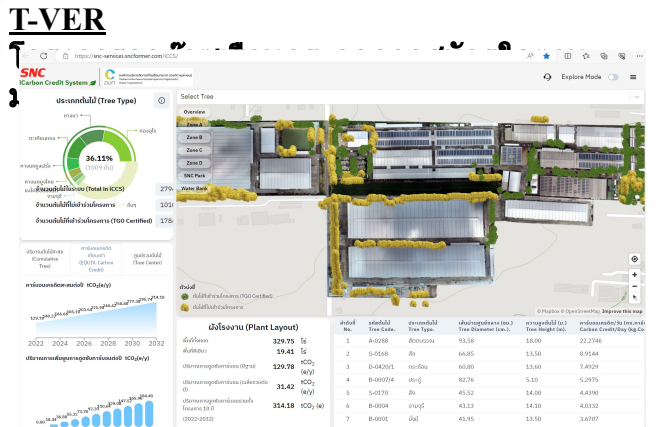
T-VER

https://snc-services.sncformer.com/ICCS/

SNC iCarbon Credit System

Explore Mode

ประเภทต้นไม้ (Tree Type)

36.11%

Select Tree

Overview

Zone B

Zone C

Zone D

SNC Park

Water Bank

จำนวนต้นไม้ทั้งหมด (Total in ICCS) 279

จำนวนต้นไม้ที่เข้าร่วมโครงการ 1010

จำนวนต้นไม้ที่เข้าร่วมโครงการ (TGO Certified) 178

ปริมาณคาร์บอนสะสม (Cumulative Tree)

คาร์บอนเครดิต (Carbon Credit)

ศูนย์รวมต้นไม้ (Tree Center)

คาร์บอนสะสมต่อปี tCO$_2$(e/y)

2022 2024 2026 2028 2030 2032

ปริมาณการเพิ่มขึ้นของคาร์บอนต่อปี tCO$_2$(e/y)

ผังโรงงาน (Plant Layout)

| | | |
|---|---|---|
| | 329.75 | ไร่ |
| | 19.41 | ไร่ |
| | 129.78 | tCO$_2$ (e/y) |
| | 35.42 | tCO$_2$ (e/y) |
| (2022-2032) | 314.18 | tCO$_2$ (e) |

| No. | Tree Code. | Tree Type. | Tree Diameter (cm.) | Tree Height (m.) | Carbon Credit/Day (kg.CO$_2$) |
|---|---|---|---|---|---|
| 1 | A-0288 | | 93.58 | 18.00 | 22.2746 |
| 2 | S-0168 | | 66.85 | 13.50 | 8.9144 |
| 3 | D-0420/1 | | 60.80 | 13.60 | 7.4929 |
| 4 | B-0007/4 | | 82.76 | 5.00 | 5.2975 |
| 5 | S-0170 | | 45.52 | 14.00 | 4.4390 |
| 6 | B-0004 | | 43.13 | 14.10 | 4.0332 |
| 7 | B-0001 | | 41.95 | 13.50 | 3.6707 |

© Mapbox © OpenStreetMap Improve this map